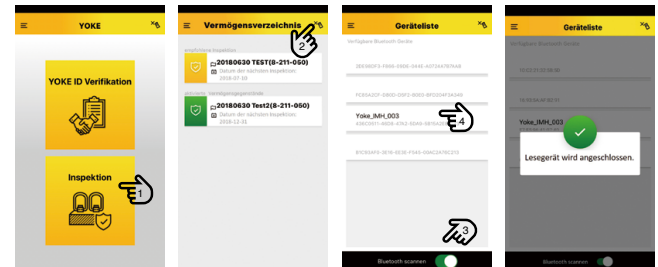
YOKE

YOKE ID Verifikation

Inspektion

1

Vermögensverzeichnis

2

empfohlene Inspektion

20180630 TEST(8-211-050)

Datum der nächsten Inspektion: 2018-07-10

gelöschte Vermögensgegenstände

20180630 Test2(8-211-050)

Datum der nächsten Inspektion: 2018-12-31

Geräteliste

Verfügbare Bluetooth Geräte

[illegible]

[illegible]

Yoke_IMH_003

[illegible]

4

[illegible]

3

Bluetooth scannen

Geräteliste

Verfügbare Bluetooth Geräte

Yoke_IMH_003

Lesegerät wird angeschlossen.